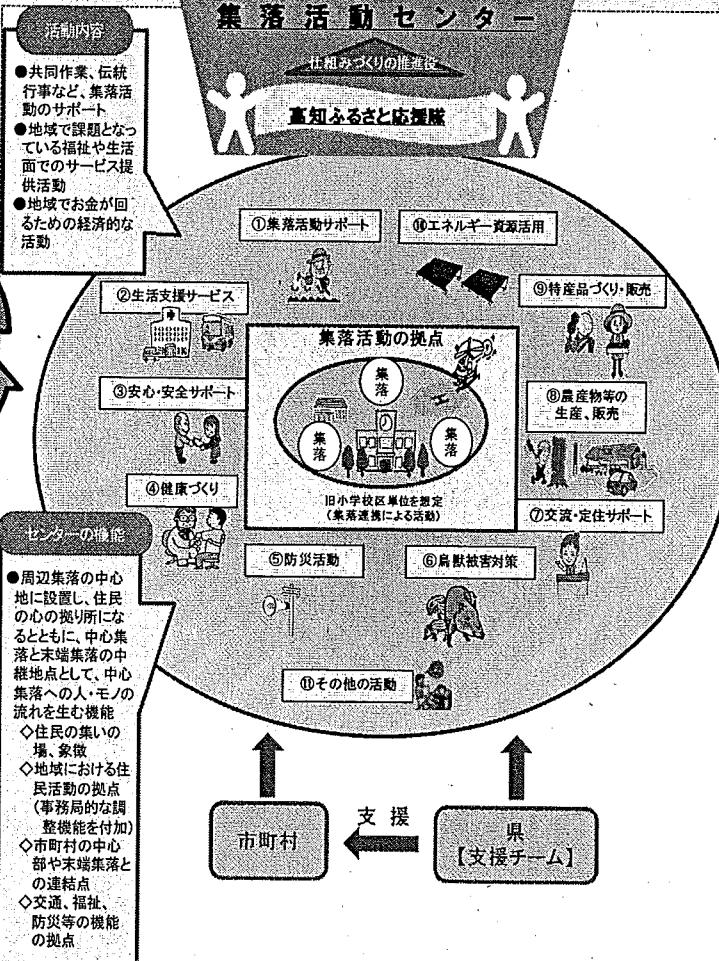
集落活動センター

仕組みづくりの推進役

高知ふるさと応援隊

活動内容

●共同作業、伝統行事など、集落活動のサポート
●地域で課題となっている福祉や生活面でのサービス提供活動
●地域でお金が回るための経済的な活動

①集落活動サポート

⑩エネルギー資源活用

②生活支援サービス

⑨特産品づくり・販売

集落活動の拠点

集落

集落

集落

③安心・安全サポート

⑧農産物等の生産、販売

④健康づくり

旧小学校区単位を想定
（集落連携による活動）

⑦交流・定住サポート

センターの機能

●周辺集落の中心地に設置し、住民の心の拠り所になるとともに、中心集落と末端集落の中継地点として、中心集落への人・モノの流れを生む機能
◇住民の集いの場、象徴
◇地域における住民活動の拠点（事務局的な調整機能を付加）
◇市町村の中心部や末端集落との連結点
◇交通、福祉、防災等の機能の拠点

⑤防災活動

⑥鳥獣被害対策

⑪その他の活動

支援

市町村

県
【支援チーム】